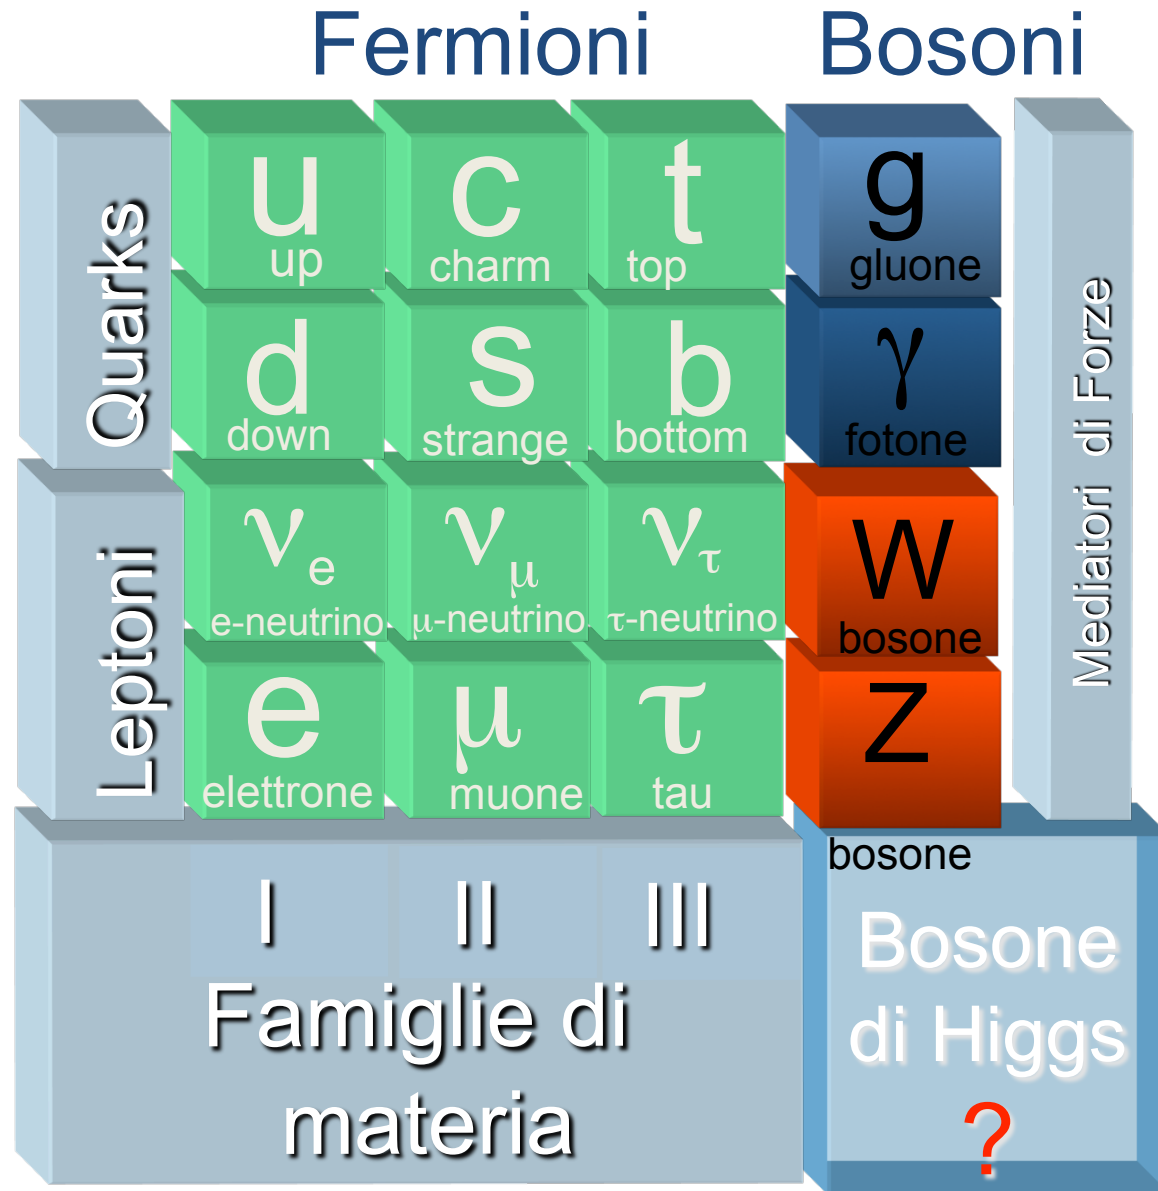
Fermioni Bosoni

Quarks

u
up

c
charm

t
top

d
down

s
strange

b
bottom

Leptoni

$\nu_e$
e-neutrino

$\nu_\mu$
μ-neutrino

$\nu_\tau$
τ-neutrino

e
elettrone

μ
muone

τ
tau

g
gluone

γ
fotone

W
bosone

Z
bosone

Mediatori di Forze

I II III

Famiglie di materia

Bosone di Higgs
?